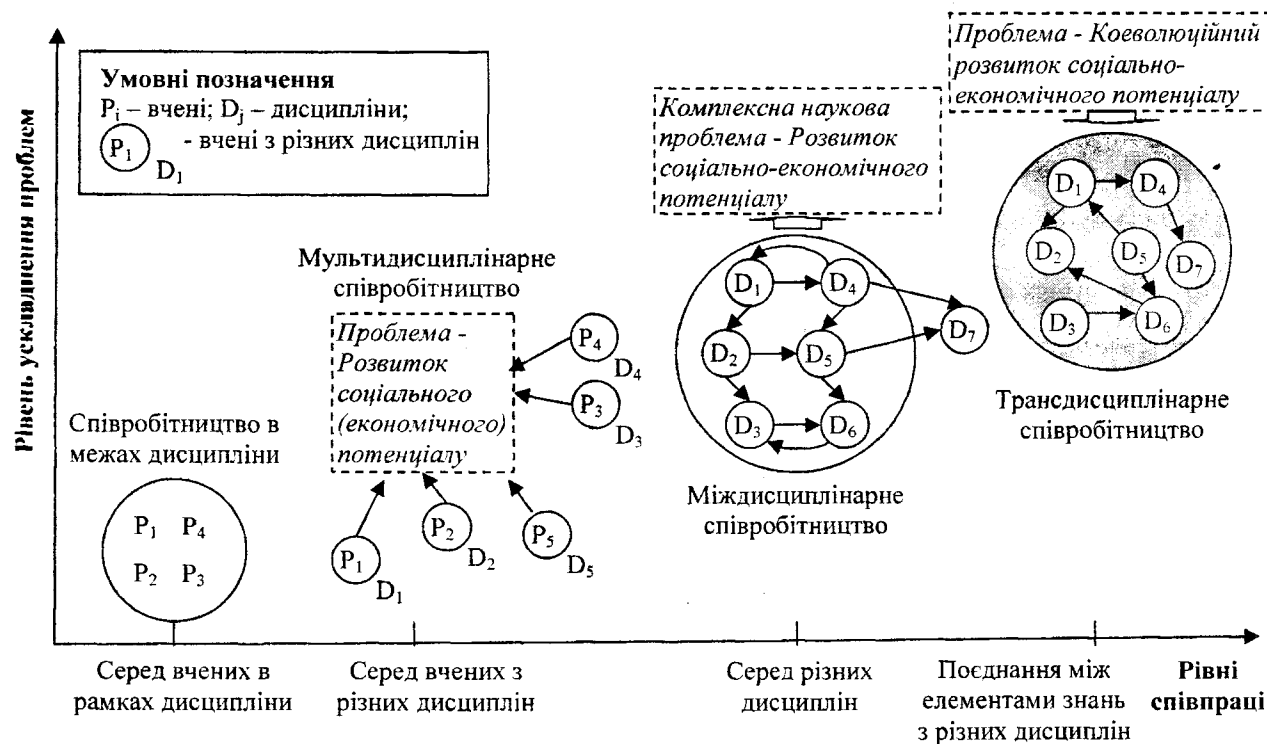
Рівень ускладнення проблем

Умовні позначення
$P_i$ – вчені; $D_j$ – дисципліни;
$P_1$ $D_1$ - вчені з різних дисциплін

Проблема - Коеволюційний розвиток соціально-економічного потенціалу

Комплексна наукова проблема - Розвиток соціально-економічного потенціалу

Мультидисциплінарне співробітництво

Проблема - Розвиток соціального (економічного) потенціалу

$P_4$ $D_4$
$P_3$ $D_3$
$P_1$ $D_1$
$P_2$ $D_2$
$P_5$ $D_5$

Співробітництво в межах дисципліни

$P_1$ $P_4$
$P_2$ $P_3$

$D_1$ $D_4$ $D_2$ $D_5$ $D_7$ $D_3$ $D_6$

Міждисциплінарне співробітництво

$D_1$ $D_4$ $D_2$ $D_5$ $D_7$ $D_3$ $D_6$

Трансдисциплінарне співробітництво

Серед вчених в рамках дисципліни

Серед вчених з різних дисциплін

Серед різних дисциплін

Поєднання між елементами знань з різних дисциплін

Рівні співпраці